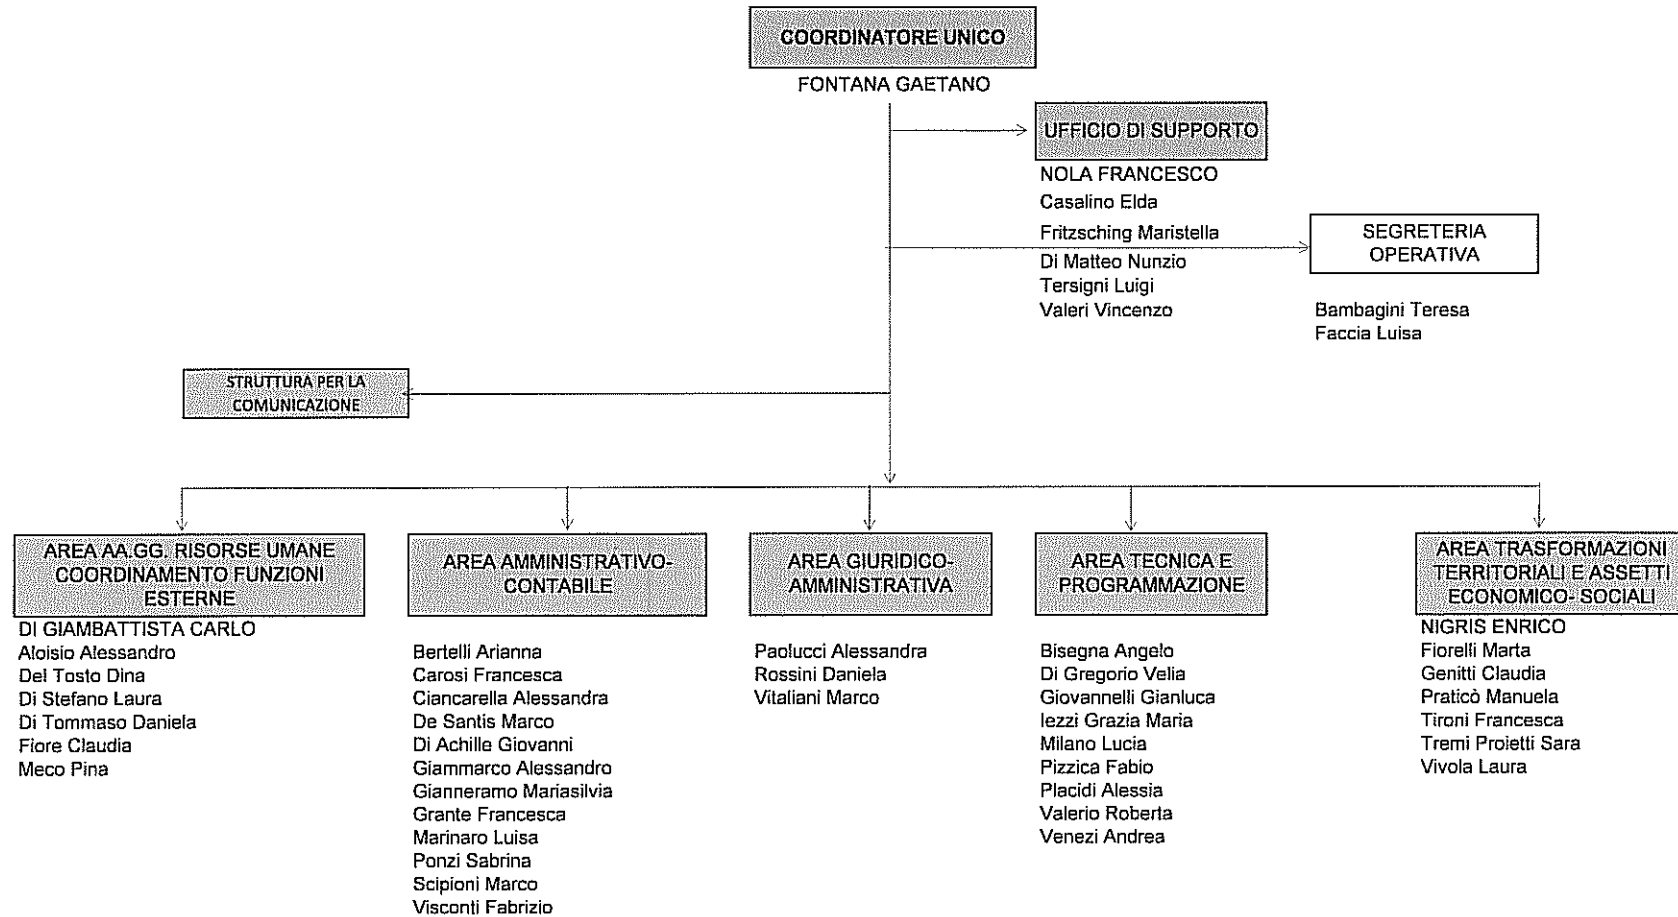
COORDINATORE UNICO

FONTANA GAETANO

UFFICIO DI SUPPORTO

NOLA FRANCESCO
Casalino Elda
Fritzsching Maristella
Di Matteo Nunzio
Tersigni Luigi
Valeri Vincenzo

SEGRETERIA OPERATIVA

Bambagini Teresa
Faccia Luisa

STRUTTURA PER LA COMUNICAZIONE

AREA AA.GG. RISORSE UMANE COORDINAMENTO FUNZIONI ESTERNE

DI GIAMBATTISTA CARLO
Aloisio Alessandro
Del Tosto Dina
Di Stefano Laura
Di Tommaso Daniela
Fiore Claudia
Meco Pina

AREA AMMINISTRATIVO-CONTABILE

Bertelli Arianna
Carosi Francesca
Ciancarella Alessandra
De Santis Marco
Di Achille Giovanni
Giammarco Alessandro
Gianneramo Mariasilvia
Grante Francesca
Marinaro Luisa
Ponzi Sabrina
Scipioni Marco
Visconti Fabrizio

AREA GIURIDICO-AMMINISTRATIVA

Paolucci Alessandra
Rossini Daniela
Vitaliani Marco

AREA TECNICA E PROGRAMMAZIONE

Bisegna Angelo
Di Gregorio Velia
Giovannelli Gianluca
Iezzi Grazia Maria
Milano Lucia
Pizzica Fabio
Placidi Alessia
Valerio Roberta
Venezi Andrea

AREA TRASFORMAZIONI TERRITORIALI E ASSETTI ECONOMICO- SOCIALI

NIGRIS ENRICO
Fiorelli Marta
Genitti Claudia
Praticò Manuela
Tironi Francesca
Tremi Proietti Sara
Vivola Laura